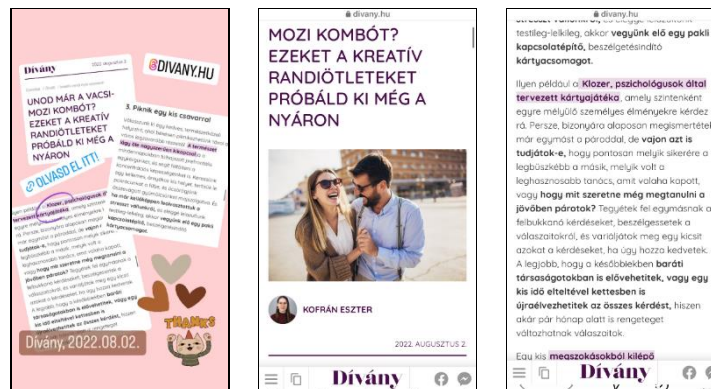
@DIVANY.HU

Dívány

UNOD MÁR A VACSI-MOZI KOMBÓT? EZEKET A KREATÍV RANDIÖTLETEKET PRÓBÁLD KI MÉG A NYÁRON

OLVASD EL ITT!

3. Pánik egy kis csavarral

THANKS

Dívány, 2022.08.02.

divany.hu

MOZI KOMBÓT? EZEKET A KREATÍV RANDIÖTLETEKET PRÓBÁLD KI MÉG A NYÁRON

KOFRÁN ESZTER

2022. AUGUSZTUS 2.

Dívány

divany.hu

testileg-lelkileg, akkor vegyünk elő egy páli kapcsolatépítő, beszélgetésindító kártyacsomagot.

Ilyen például a Klozer, pszichológusok által tervezett kártyajátéka, amely szintenként egyre mélyülő személyes élményekre kérdez rá. Persze, bizonyára alaposan megismertétek már egymást a párodddal, de vajon azt is tudjátok-e, hogy pontosan melyik sikerére a legbüszkébb a másik, melyik volt a leghasznosabb tanács, amit valaha kapott, vagy hogy mit szeretne még megtanulni a jövőben párotok? Tegyétek fel egymásnak a felbukkanó kérdéseket, beszélgessetek a válaszaitokról, és variáljátok meg egy kicsit azokat a kérdéseket, ha úgy hozza kedvetek. A legjobb, hogy a későbbiekben baráti társaságotokban is elővehetitek, vagy egy kis idő elteltével kettesben is újraélvezhetitek az összes kérdést, hiszen akár pár hónap alatt is rengeteget változhatnak válaszaitok.

Egy kis megszokásokból kilépő

Dívány